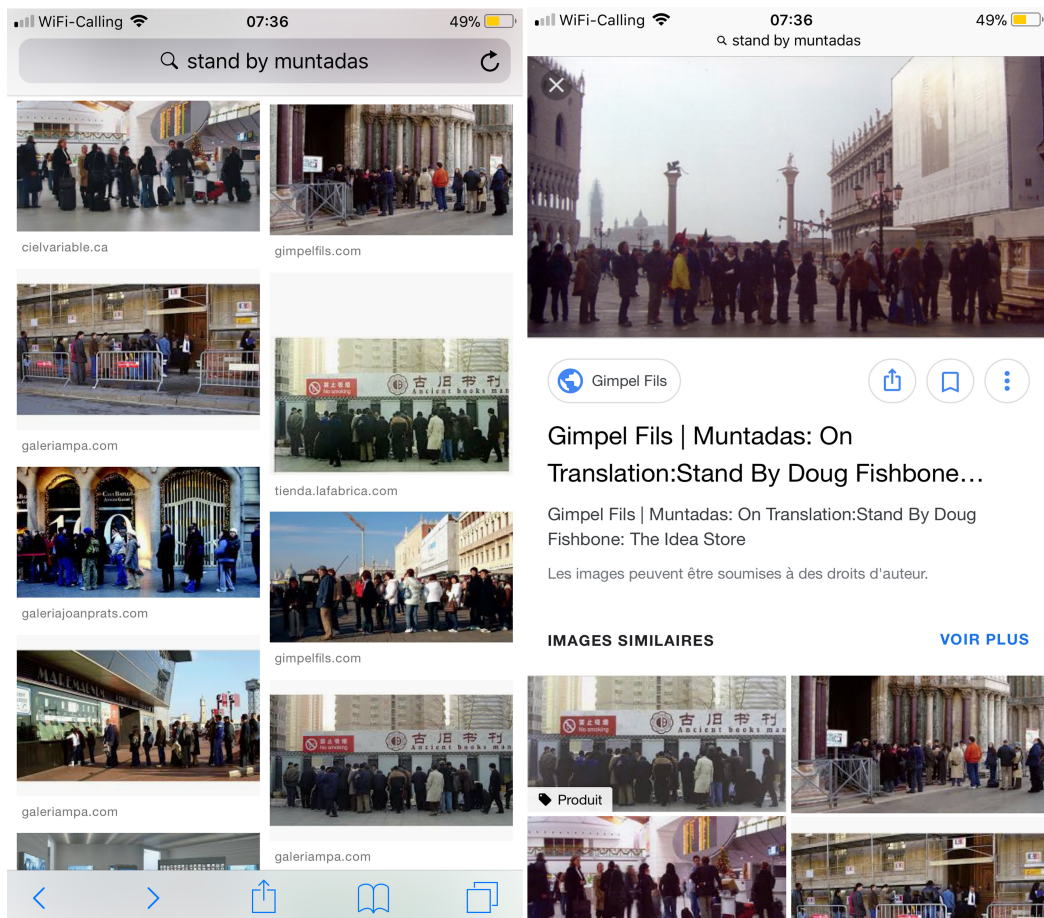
WiFi-Calling 07:36 49%

stand by muntadas

cielvariable.ca

gimpelfils.com

galeriampa.com

禁止吸烟 No smoking 古旧书刊 Ancient books ma

tienda.lafabrica.com

galeriajoanprats.com

gimpelfils.com

galeriampa.com

禁止吸烟 No smoking 古旧书刊 Ancient books ma

galeriampa.com

WiFi-Calling 07:36 49%

stand by muntadas

Gimpel Fils

Gimpel Fils | Muntadas: On Translation:Stand By Doug Fishbone…

Gimpel Fils | Muntadas: On Translation:Stand By Doug Fishbone: The Idea Store

Les images peuvent être soumises à des droits d'auteur.

IMAGES SIMILAIRES

VOIR PLUS

禁止吸烟 No smoking 古旧书刊 Ancient books ma

Produit